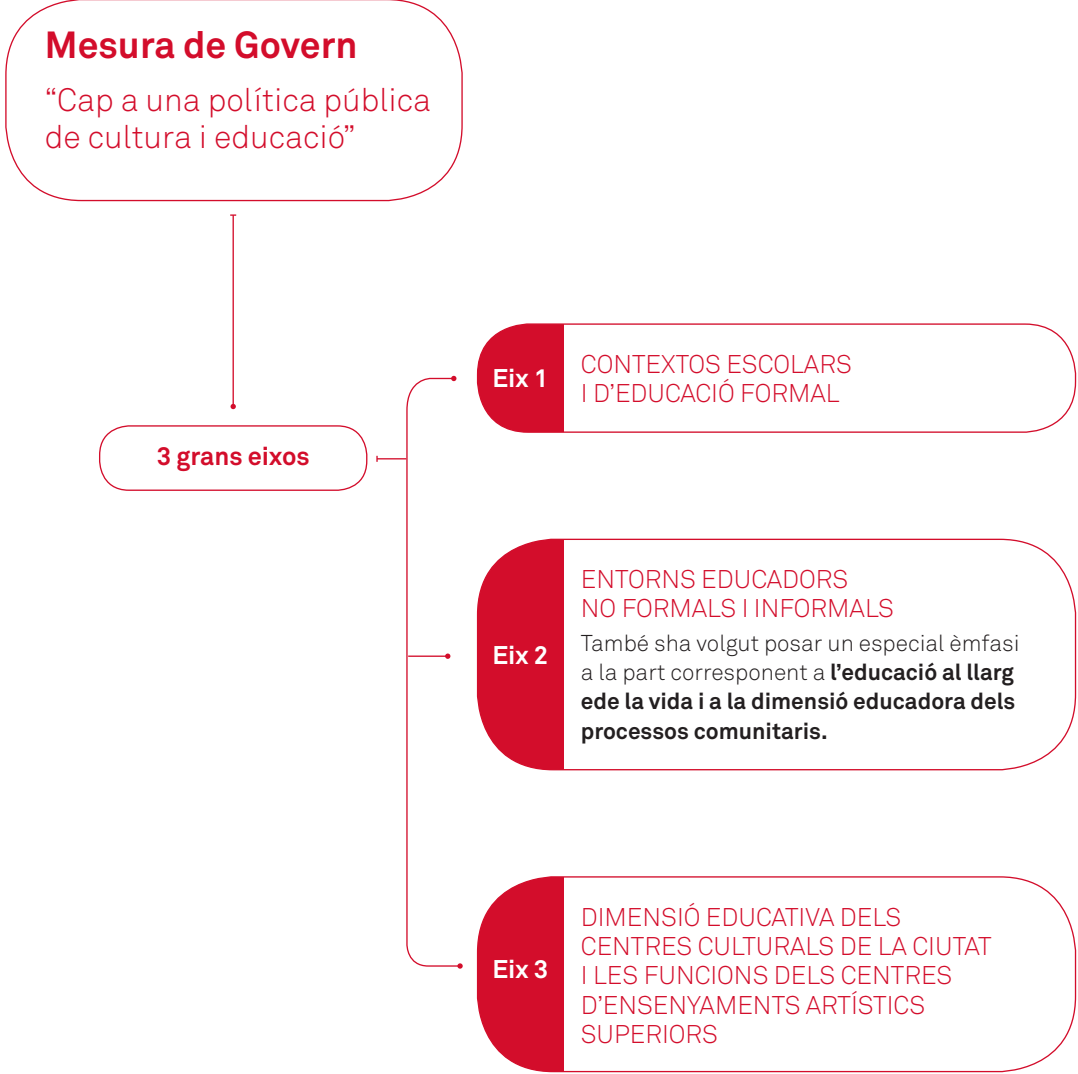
**Mesura de Govern**

“Cap a una política pública de cultura i educació”

3 grans eixos

Eix 1
CONTEXTOS ESCOLARS I D’EDUCACIÓ FORMAL

Eix 2
ENTORNS EDUCADORS NO FORMALS I INFORMALS
També sha volgut posar un especial èmfasi a la part corresponent a **l’educació al llarg ede la vida i a la dimensió educadora dels processos comunitaris.**

Eix 3
DIMENSIÓ EDUCATIVA DELS CENTRES CULTURALS DE LA CIUTAT I LES FUNCIONS DELS CENTRES D’ENSENYAMENTS ARTÍSTICS SUPERIORS